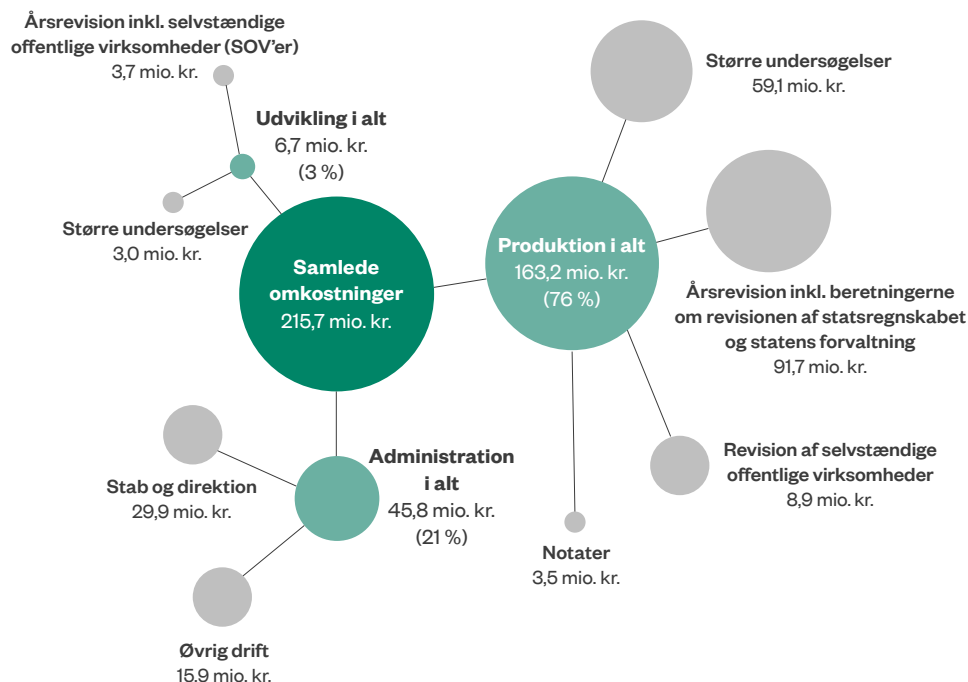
Årsrevision inkl. selvstændige offentlige virksomheder (SOV'er)
3,7 mio. kr.

Udvikling i alt
6,7 mio. kr.
(3 %)

Større undersøgelser
3,0 mio. kr.

Samlede omkostninger
215,7 mio. kr.

Større undersøgelser
59,1 mio. kr.

Produktion i alt
163,2 mio. kr.
(76 %)

Årsrevision inkl. beretningerne om revisionen af statsregnskabet og statens forvaltning
91,7 mio. kr.

Revision af selvstændige offentlige virksomheder
8,9 mio. kr.

Notater
3,5 mio. kr.

Administration i alt
45,8 mio. kr.
(21 %)

Stab og direktion
29,9 mio. kr.

Øvrig drift
15.9 mio. kr.